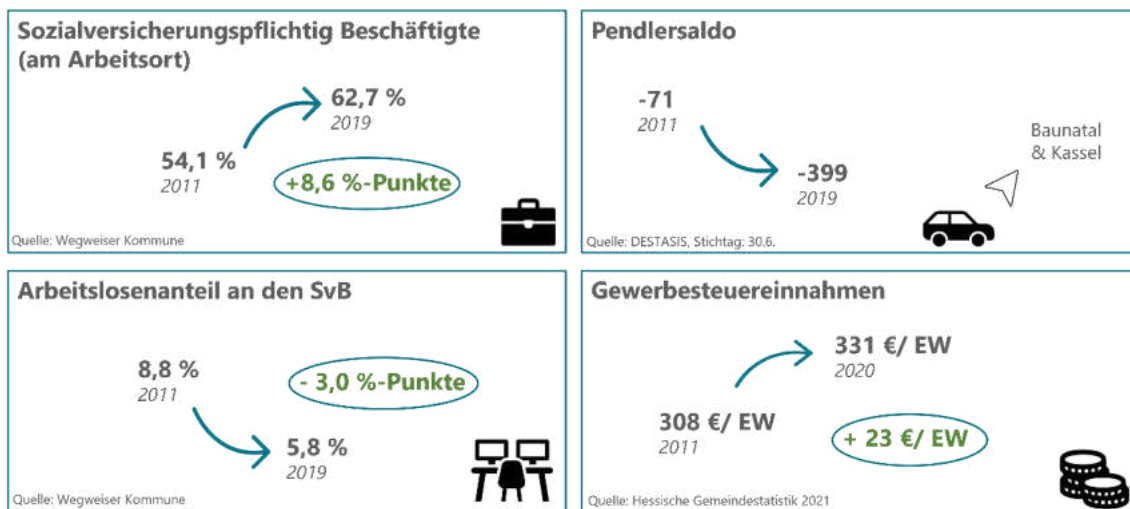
Sozialversicherungspflichtig Beschäftigte (am Arbeitsort)

62,7 %
2019

54,1 %
2011

+8,6 %-Punkte

Quelle: Wegweiser Kommune

Pendlersaldo

-71
2011

-399
2019

Baunatal & Kassel

Quelle: DESTASIS, Stichtag: 30.6.

Arbeitslosenanteil an den SvB

8,8 %
2011

- 3,0 %-Punkte

5,8 %
2019

Quelle: Wegweiser Kommune

Gewerbesteuereinnahmen

331 €/ EW
2020

308 €/ EW
2011

+ 23 €/ EW

Quelle: Hessische Gemeindestatistik 2021